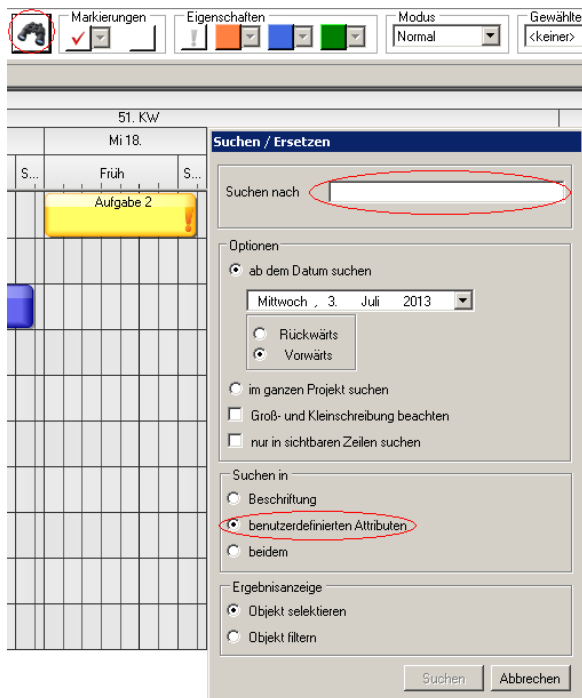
Markierungen

Eigenschaften

Modus

Normal

Gewählte

<keiner>

51. KW

Mi 18.

S...

Früh

S...

Aufgabe 2

Suchen / Ersetzen

Suchen nach

Optionen

ab dem Datum suchen

Mittwoch , 3. Juli 2013

Rückwärts

Vorwärts

im ganzen Projekt suchen

Groß- und Kleinschreibung beachten

nur in sichtbaren Zeilen suchen

Suchen in

Beschriftung

benutzerdefinierten Attributen

beidem

Ergebnisanzeige

Objekt selektieren

Objekt filtern

Suchen

Abbrechen